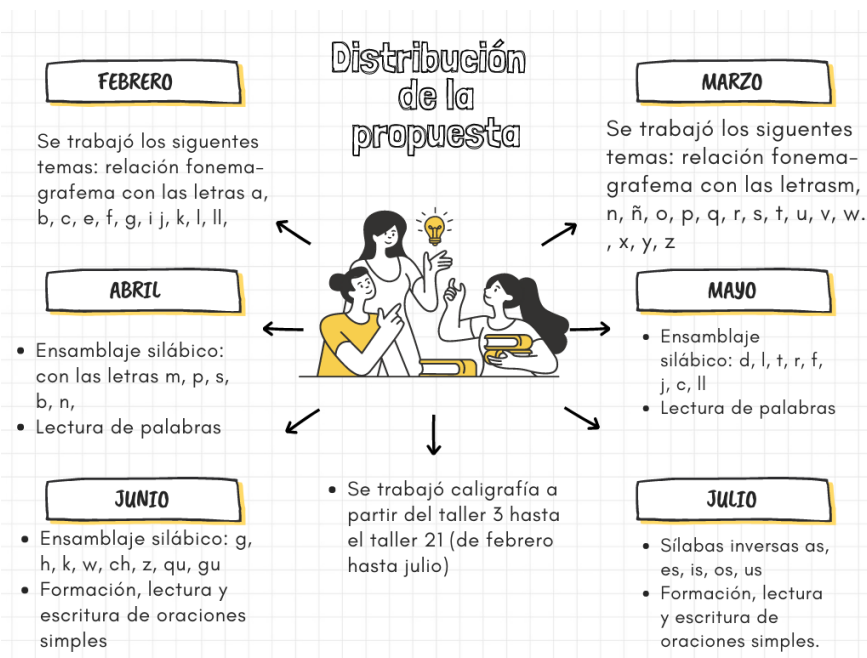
Distribución de la propuesta

FEBRERO

Se trabajó los siguentes temas: relación fonema-grafema con las letras a, b, c, e, f, g, i j, k, l, ll,

MARZO

Se trabajó los siguentes temas: relación fonema-grafema con las letrasm, n, ñ, o, p, q, r, s, t, u, v, w. , x, y, z

ABRIL

• Ensamblaje silábico: con las letras m, p, s, b, n,
• Lectura de palabras

MAYO

• Ensamblaje silábico: d, l, t, r, f, j, c, ll
• Lectura de palabras

JUNIO

• Ensamblaje silábico: g, h, k, w, ch, z, qu, gu
• Formación, lectura y escritura de oraciones simples

• Se trabajó caligrafía a partir del taller 3 hasta el taller 21 (de febrero hasta julio)

JULIO

• Sílabas inversas as, es, is, os, us
• Formación, lectura y escritura de oraciones simples.